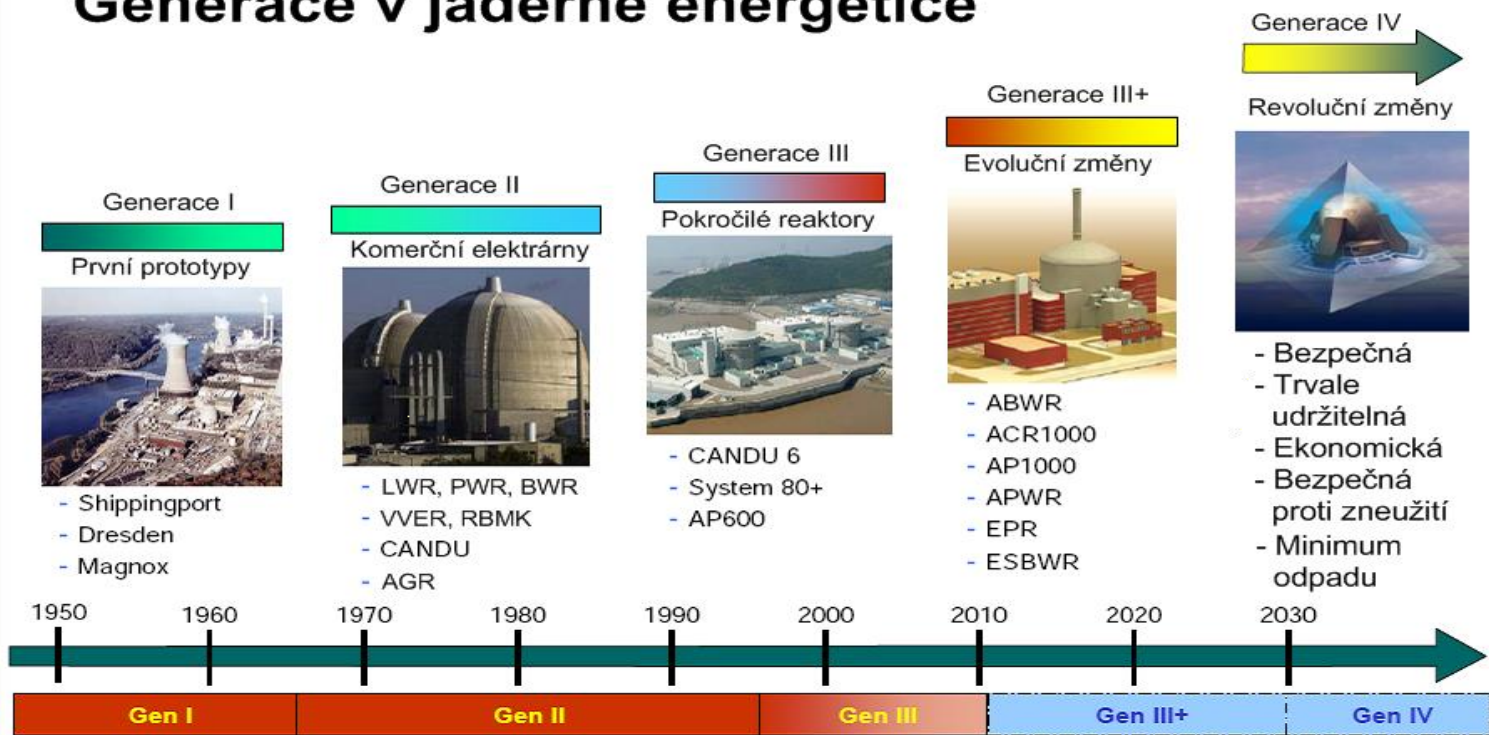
Generace v jaderné energetice

Generace I
První prototypy
- Shippingport
- Dresden
- Magnox

Generace II
Komerční elektrárny
- LWR, PWR, BWR
- VVER, RBMK
- CANDU
- AGR

Generace III
Pokročilé reaktory
- CANDU 6
- System 80+
- AP600

Generace III+
Evoluční změny
- ABWR
- ACR1000
- AP1000
- APWR
- EPR
- ESBWR

Generace IV
Revoluční změny
- Bezpečná
- Trvale udržitelná
- Ekonomická
- Bezpečná proti zneužití
- Minimum odpadu

1950 1960 1970 1980 1990 2000 2010 2020 2030

Gen I | Gen II | Gen III | Gen III+ | Gen IV